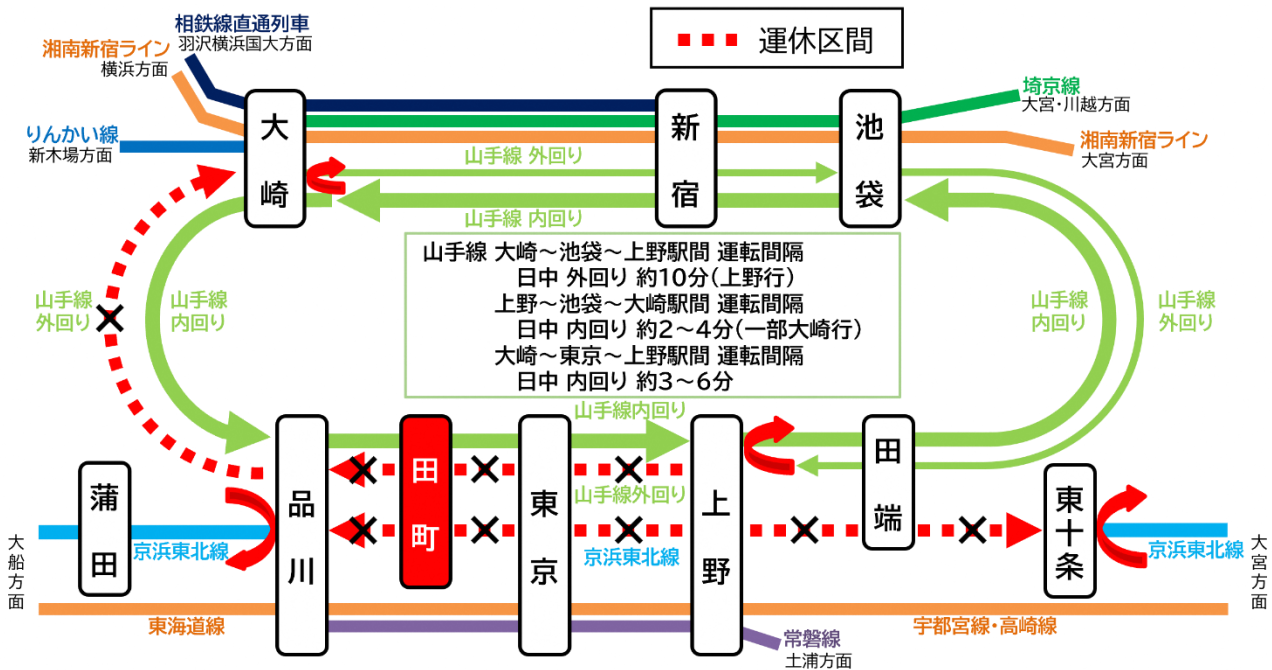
相鉄線直通列車
羽沢横浜国大方面

湘南新宿ライン
横浜方面

運休区間

りんかい線
新木場方面

大崎

新宿

池袋

埼京線
大宮・川越方面

湘南新宿ライン
大宮方面

山手線 外回り

山手線 内回り

山手線 大崎～池袋～上野駅間 運転間隔
日中 外回り 約10分(上野行)
上野～池袋～大崎駅間 運転間隔
日中 内回り 約2～4分(一部大崎行)
大崎～東京～上野駅間 運転間隔
日中 内回り 約3～6分

山手線
外回り

山手線
内回り

山手線
内回り

山手線
外回り

山手線内回り

山手線外回り

蒲田

品川

田町

東京

上野

田端

東十条

大船方面

京浜東北線

京浜東北線

京浜東北線

大宮方面

東海道線

常磐線
土浦方面

宇都宮線・高崎線